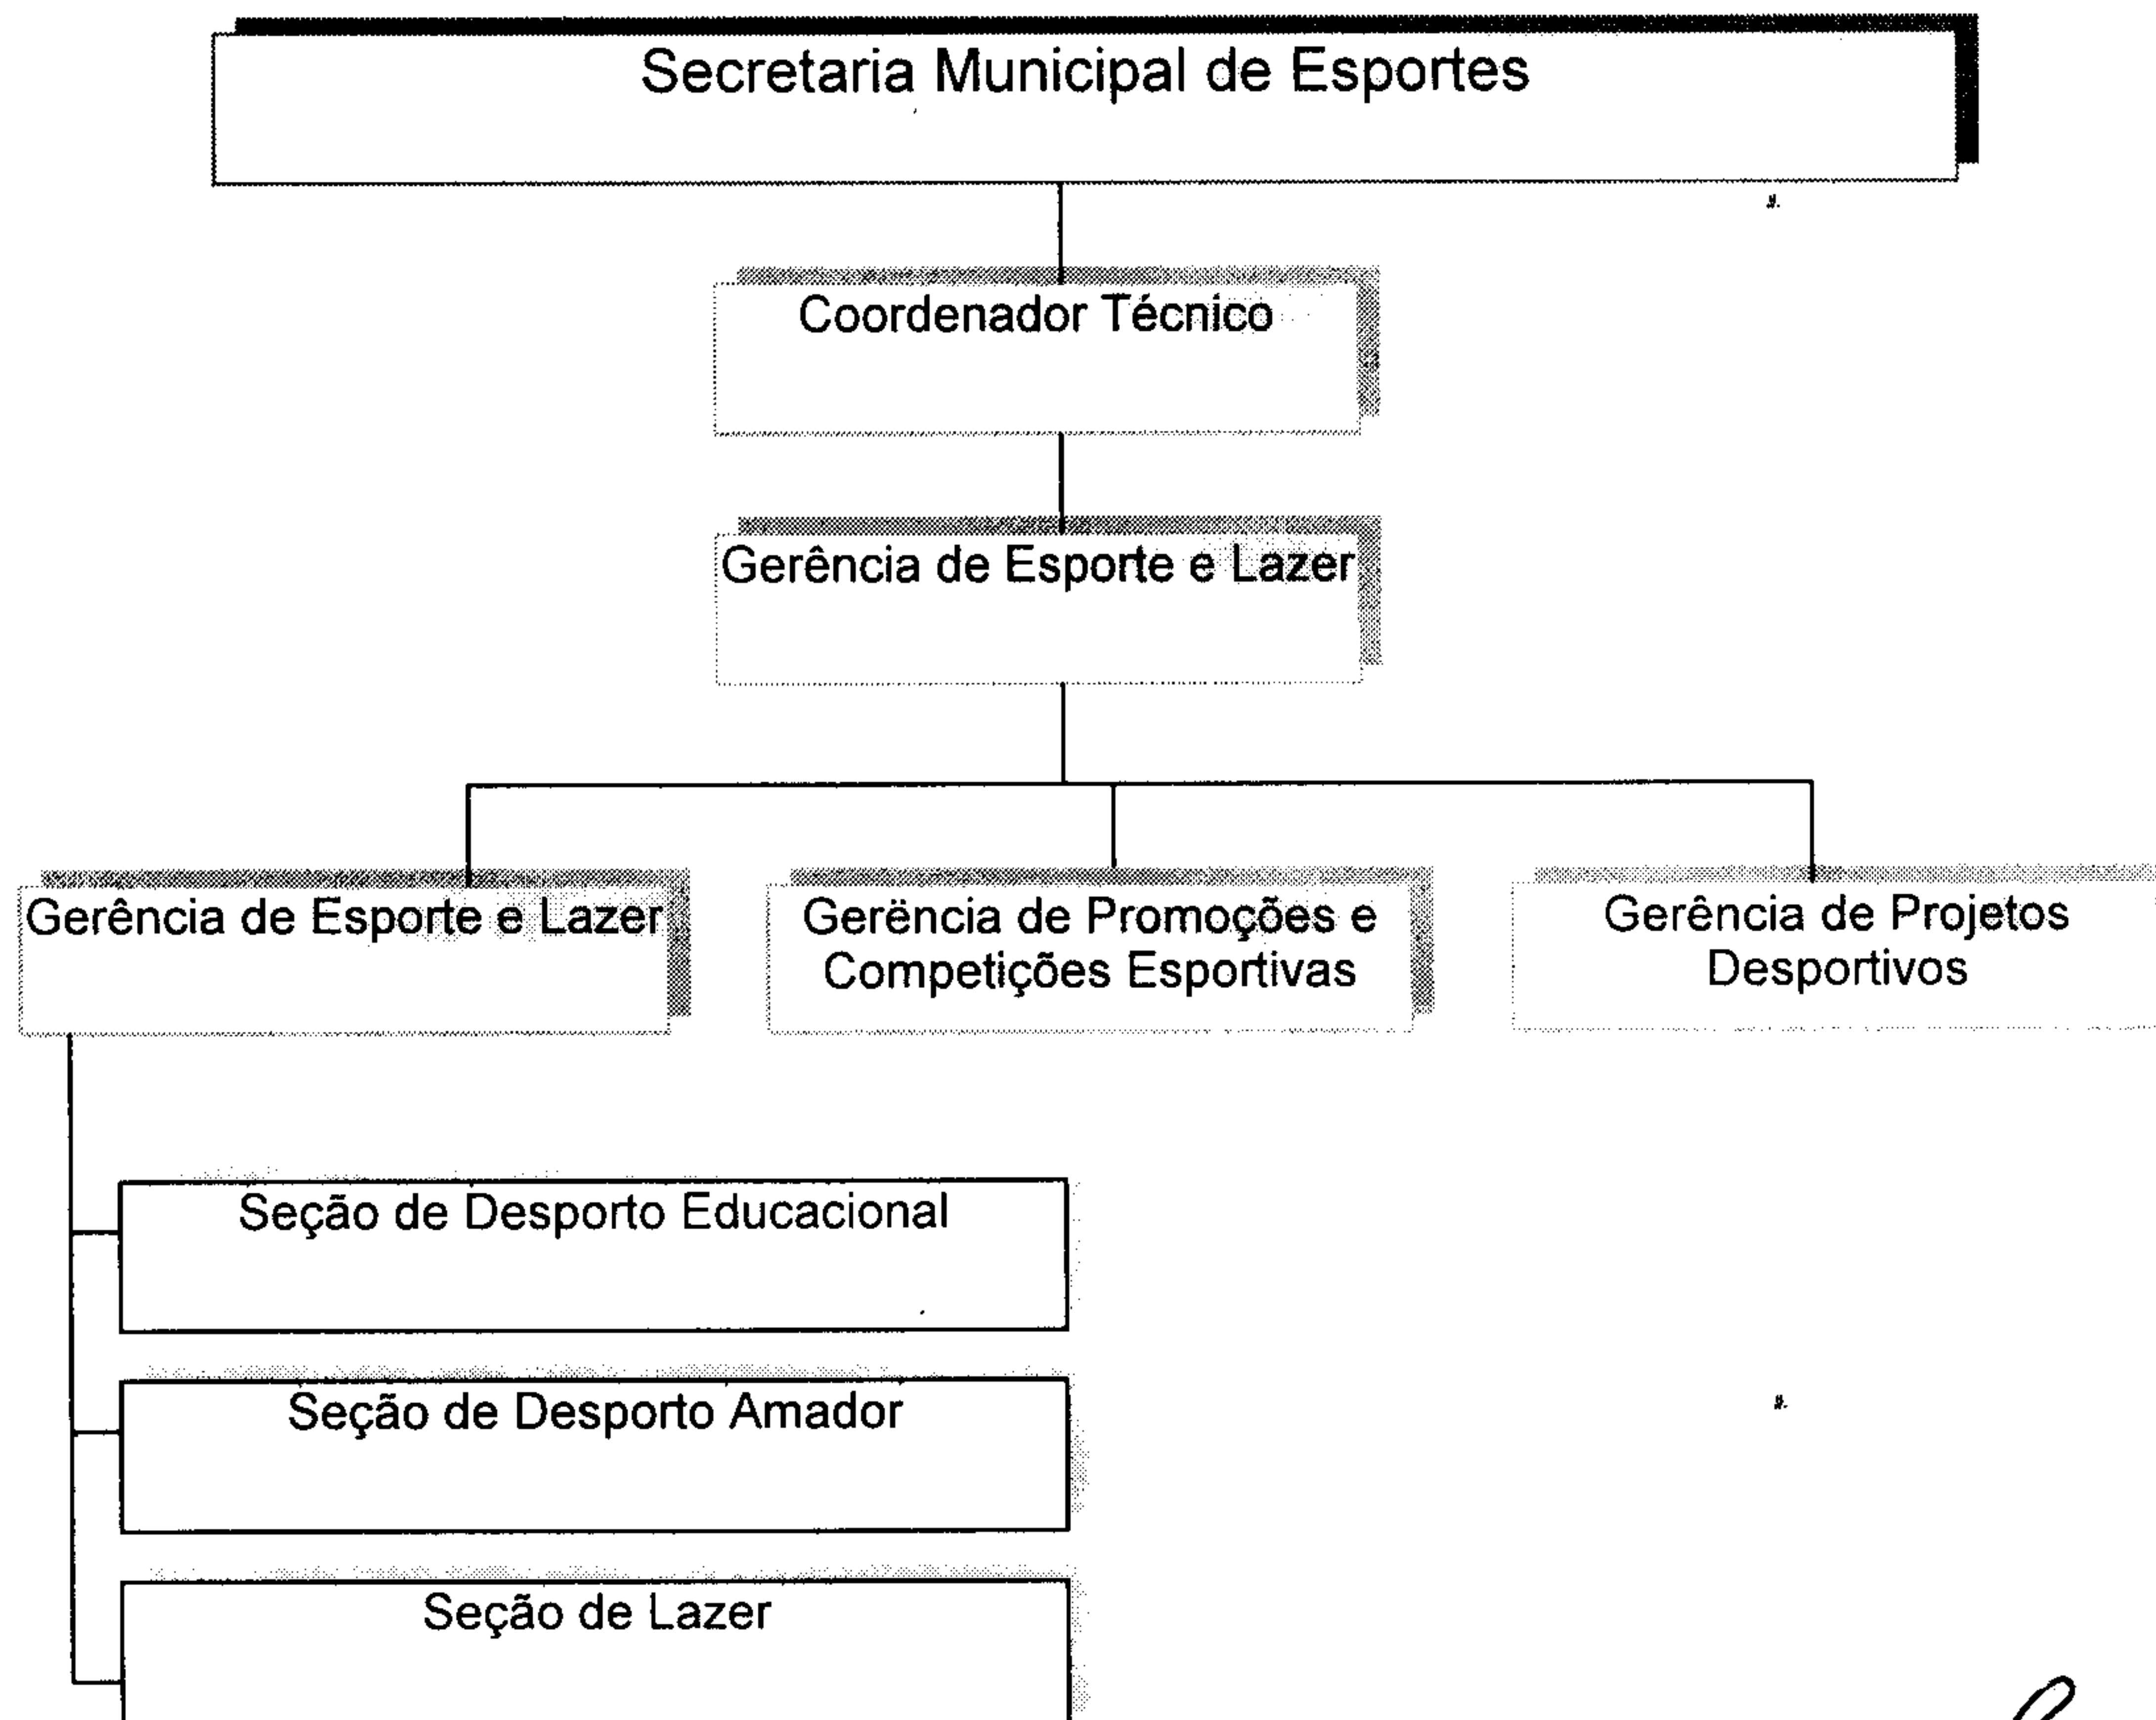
Secretaria Municipal de Esportes

Coordenador Técnico

Gerência de Esporte e Lazer

Gerência de Esporte e Lazer

Gerência de Promoções e Competições Esportivas

Gerência de Projetos Desportivos

Seção de Desporto Educacional

Seção de Desporto Amador

Seção de Lazer